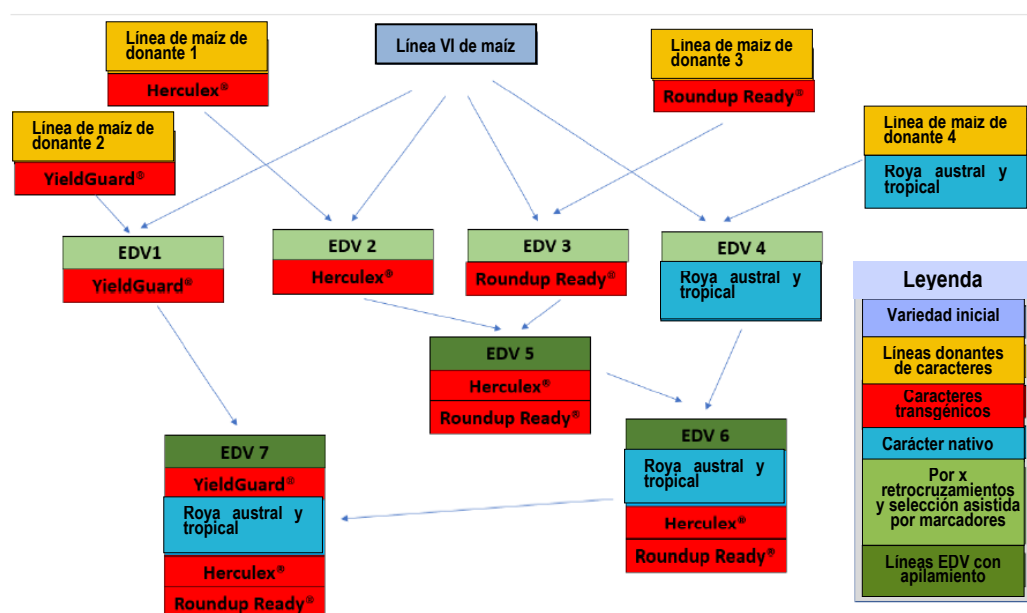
Línea de maíz de donante 1

Herculex®

Línea VI de maíz

Línea de maíz de donante 3

Roundup Ready®

Línea de maíz de donante 2

YieldGuard®

Línea de maíz de donante 4

Roya austral y tropical

EDV1

YieldGuard®

EDV 2

Herculex®

EDV 3

Roundup Ready®

EDV 4

Roya austral y tropical

Leyenda

Variedad inicial

Líneas donantes de caracteres

Caracteres transgénicos

Carácter nativo

Por x retrocruzamientos y selección asistida por marcadores

Líneas EDV con apilamiento

EDV 5

Herculex®

Roundup Ready®

EDV 6

Roya austral y tropical

Herculex®

Roundup Ready®

EDV 7

YieldGuard®

Roya austral y tropical

Herculex®

Roundup Ready®